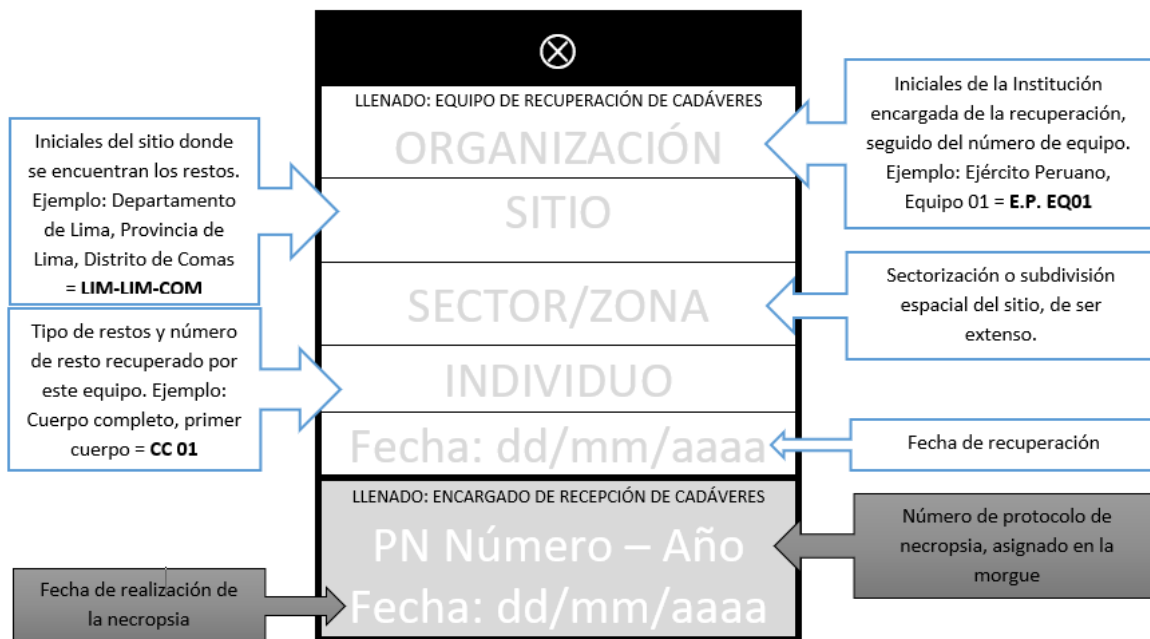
⊗

LLENADO: EQUIPO DE RECUPERACIÓN DE CADÁVERES

ORGANIZACIÓN

SITIO

SECTOR/ZONA

INDIVIDUO

Fecha: dd/mm/aaaa

LLENADO: ENCARGADO DE RECEPCIÓN DE CADÁVERES

PN Número – Año

Fecha: dd/mm/aaaa

Iniciales del sitio donde se encuentran los restos. Ejemplo: Departamento de Lima, Provincia de Lima, Distrito de Comas = **LIM-LIM-COM**

Tipo de restos y número de resto recuperado por este equipo. Ejemplo: Cuerpo completo, primer cuerpo = **CC 01**

Fecha de realización de la necropsia

Iniciales de la Institución encargada de la recuperación, seguido del número de equipo. Ejemplo: Ejército Peruano, Equipo 01 = **E.P. EQ01**

Sectorización o subdivisión espacial del sitio, de ser extenso.

Fecha de recuperación

Número de protocolo de necropsia, asignado en la morgue